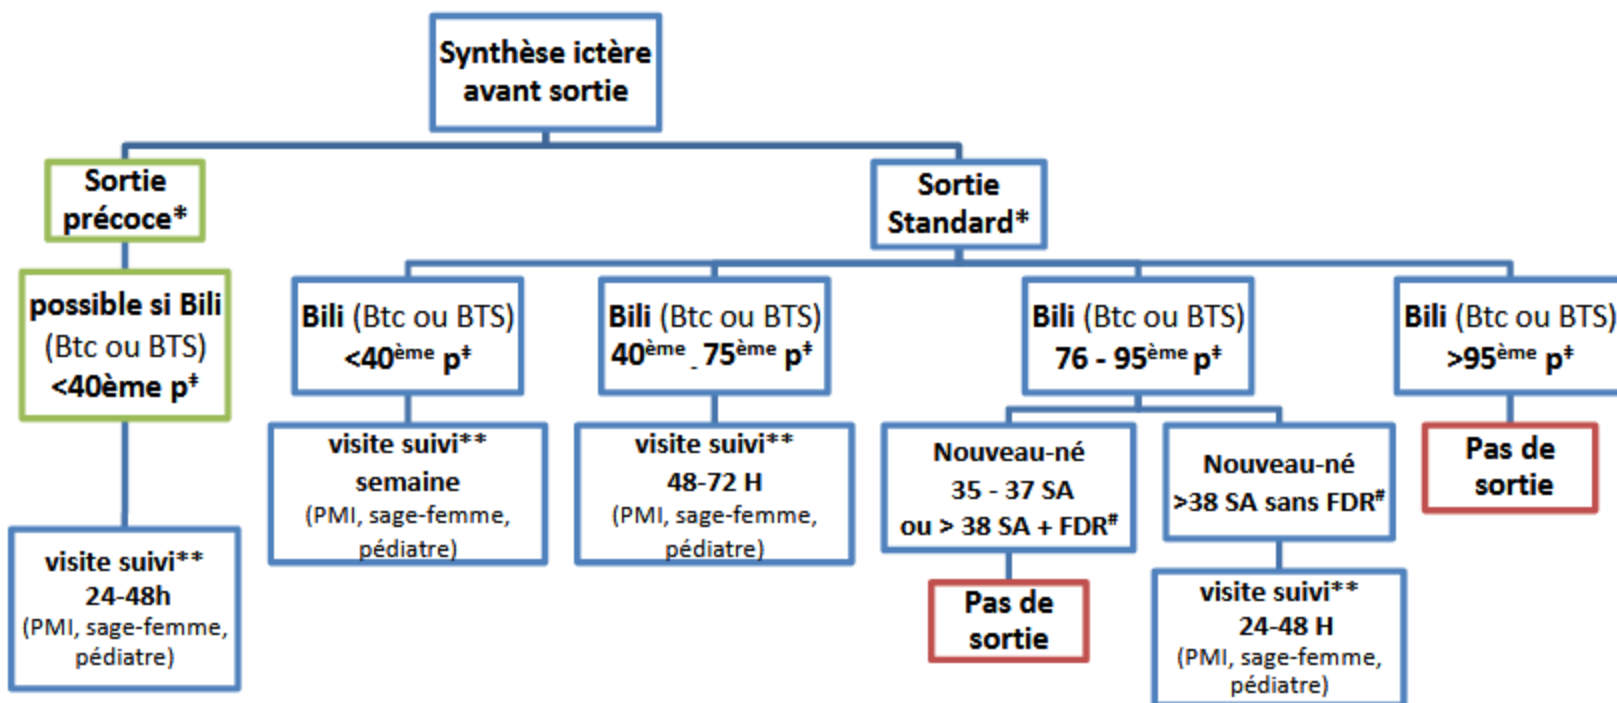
Synthèse ictère avant sortie

Sortie précoce*

possible si Bili (Btc ou BTS) <40ème p‡

visite suivi** 24-48h (PMI, sage-femme, pédiatre)

Sortie Standard*

Bili (Btc ou BTS) <40$^{ème}$ p‡

visite suivi** semaine (PMI, sage-femme, pédiatre)

Bili (Btc ou BTS) 40$^{ème}$ - 75$^{ème}$ p‡

visite suivi** 48-72 H (PMI, sage-femme, pédiatre)

Bili (Btc ou BTS) 76 - 95$^{ème}$ p‡

Nouveau-né 35 - 37 SA ou > 38 SA + FDR#

Pas de sortie

Nouveau-né >38 SA sans FDR#

visite suivi** 24-48 H (PMI, sage-femme, pédiatre)

Bili (Btc ou BTS) >95$^{ème}$ p‡

Pas de sortie